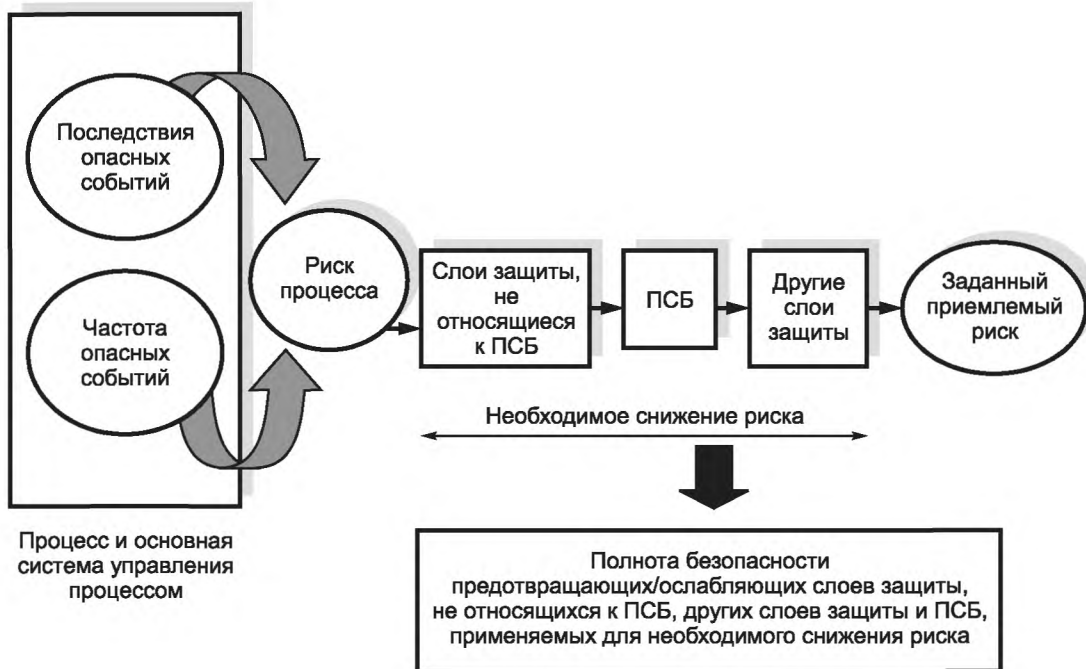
Последствия опасных событий

Частота опасных событий

Риск процесса

Слои защиты, не относящиеся к ПСБ

ПСБ

Другие слои защиты

Заданный приемлемый риск

Необходимое снижение риска

Процесс и основная система управления процессом

Полнота безопасности предотвращающих/ослабляющих слоев защиты, не относящихся к ПСБ, других слоев защиты и ПСБ, применяемых для необходимого снижения риска